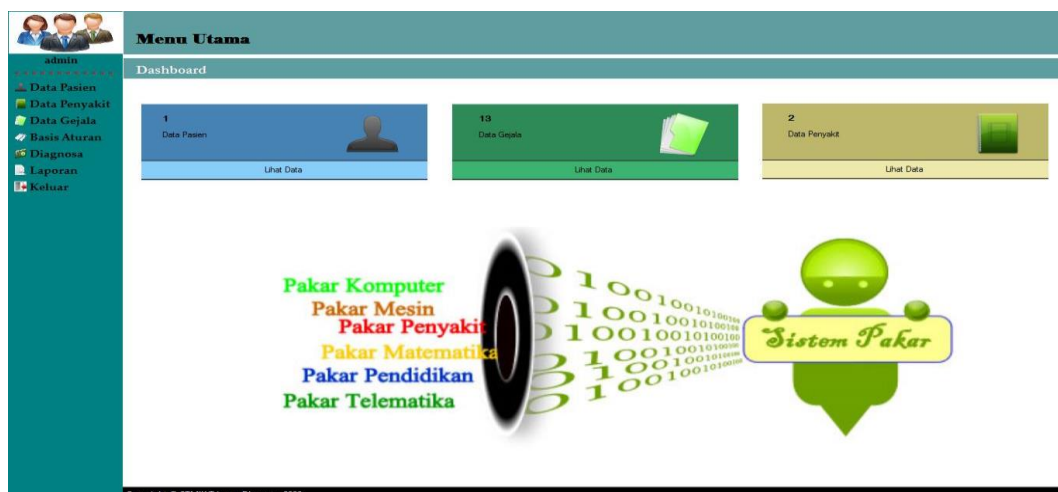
admin

Data Pasien
Data Penyakit
Data Gejala
Basis Aturan
Diagnosa
Laporan
Keluar

Menu Utama

Dashboard

1
Data Pasien
Lihat Data

13
Data Gejala
Lihat Data

2
Data Penyakit
Lihat Data

Pakar Komputer
Pakar Mesin
Pakar Penyakit
Pakar Matematika
Pakar Pendidikan
Pakar Telematika

1001001010
1001001010010
1001001010010
100100101001
1001001010
1001001010

Sistem Pakar

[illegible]